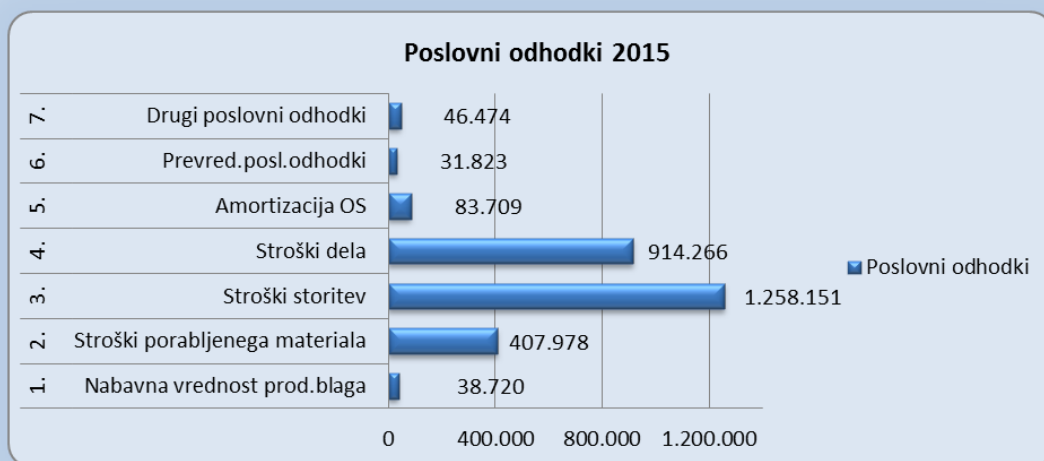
Poslovni odhodki 2015

7. Drugi poslovni odhodki 46.474
6. Prevred.posl.odhodki 31.823
5. Amortizacija OS 83.709
4. Stroški dela 914.266
3. Stroški storitev 1.258.151
2. Stroški porabljenega materiala 407.978
1. Nabavna vrednost prod.blaga 38.720

0 400.000 800.000 1.200.000

Poslovni odhodki